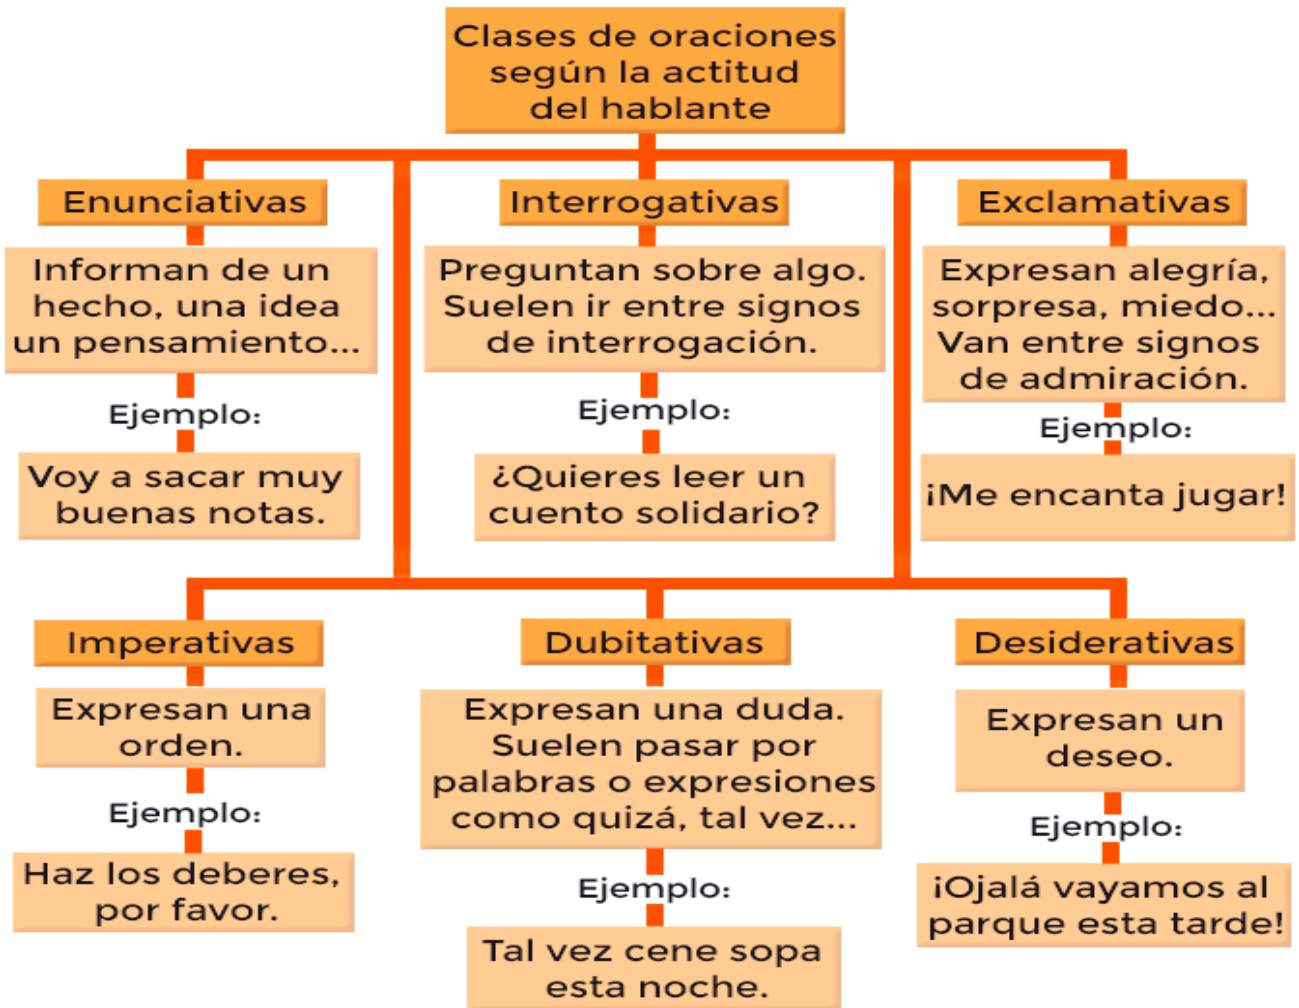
Clases de oraciones según la actitud del hablante

Enunciativas

Informan de un hecho, una idea un pensamiento...

Ejemplo:

Voy a sacar muy buenas notas.

Interrogativas

Preguntan sobre algo. Suelen ir entre signos de interrogación.

Ejemplo:

¿Quieres leer un cuento solidario?

Exclamativas

Expresan alegría, sorpresa, miedo... Van entre signos de admiración.

Ejemplo:

¡Me encanta jugar!

Imperativas

Expresan una orden.

Ejemplo:

Haz los deberes, por favor.

Dubitativas

Expresan una duda. Suelen pasar por palabras o expresiones como quizá, tal vez...

Ejemplo:

Tal vez cene sopa esta noche.

Desiderativas

Expresan un deseo.

Ejemplo:

¡Ojalá vayamos al parque esta tarde!